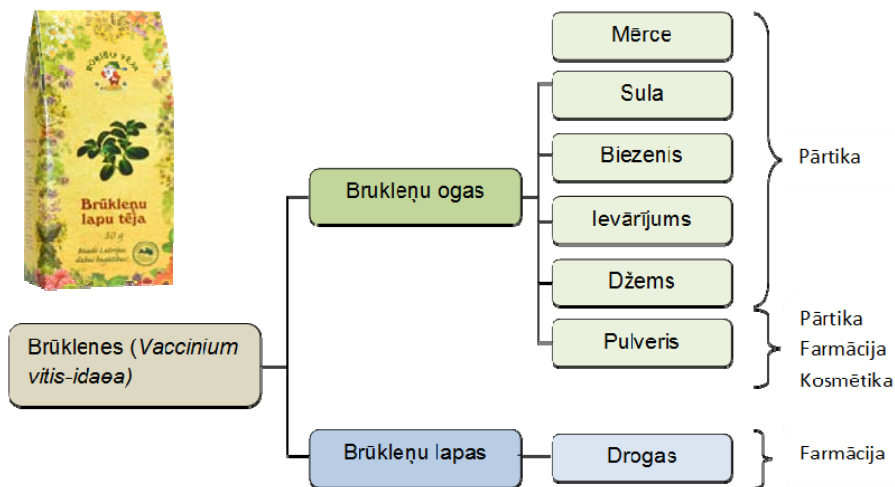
BŪRIEŅU TĒJA

Brūkleņu lapu tēja

50 g

Brūklenes (*Vaccinium vitis-idaea*)

Brukleņu ogas

Mērce

Sula

Biezenis

Ievārījums

Džems

Pulveris

Pārtika

Pārtika
Farmācija
Kosmētika

Brūkleņu lapas

Drogas

Farmācija